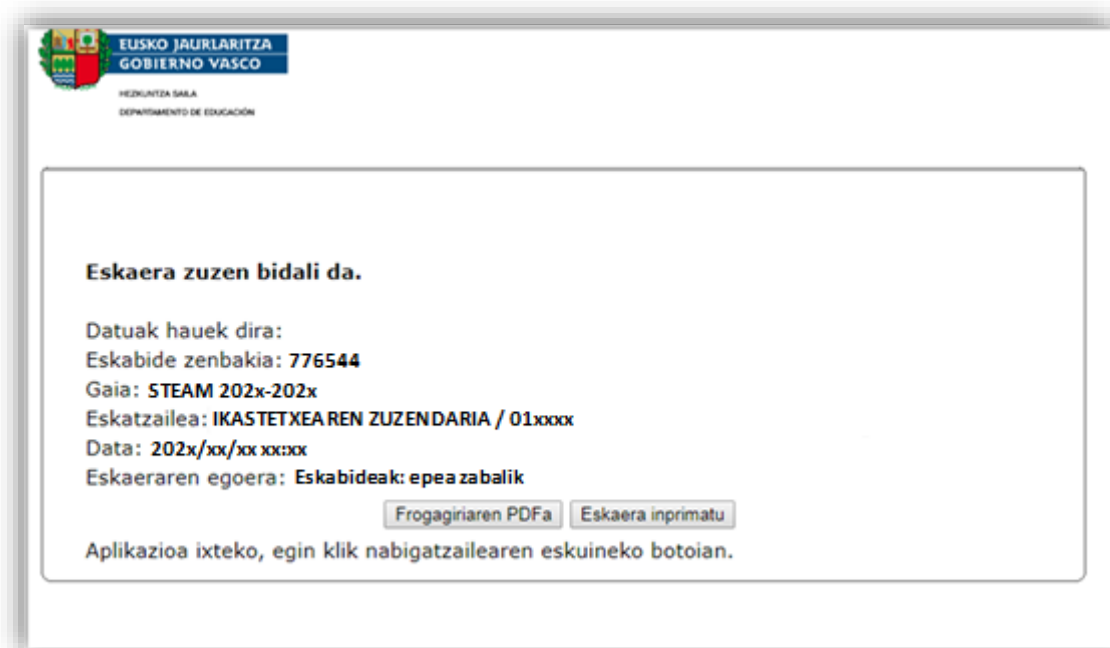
EUSKO JAURLARITZA
GOBIERNO VASCO

HEZKUNTZA SAILA
DEPARTAMENTO DE EDUCACIÓN

Eskaera zuzen bidali da.

Datuak hauek dira:
Eskabide zenbakia: 776544
Gaia: STEAM 202x-202x
Eskatzailea: IKASTETXEAREN ZUZENDARIA / 01xxxx
Data: 202x/xx/xx xx:xx
Eskaeraren egoera: Eskabideak: epea zabalik

Frogagiriaren PDFa | Eskaera inprimatu

Aplikazioa ixteko, egin klik nabigatzailearen eskuineko botoian.